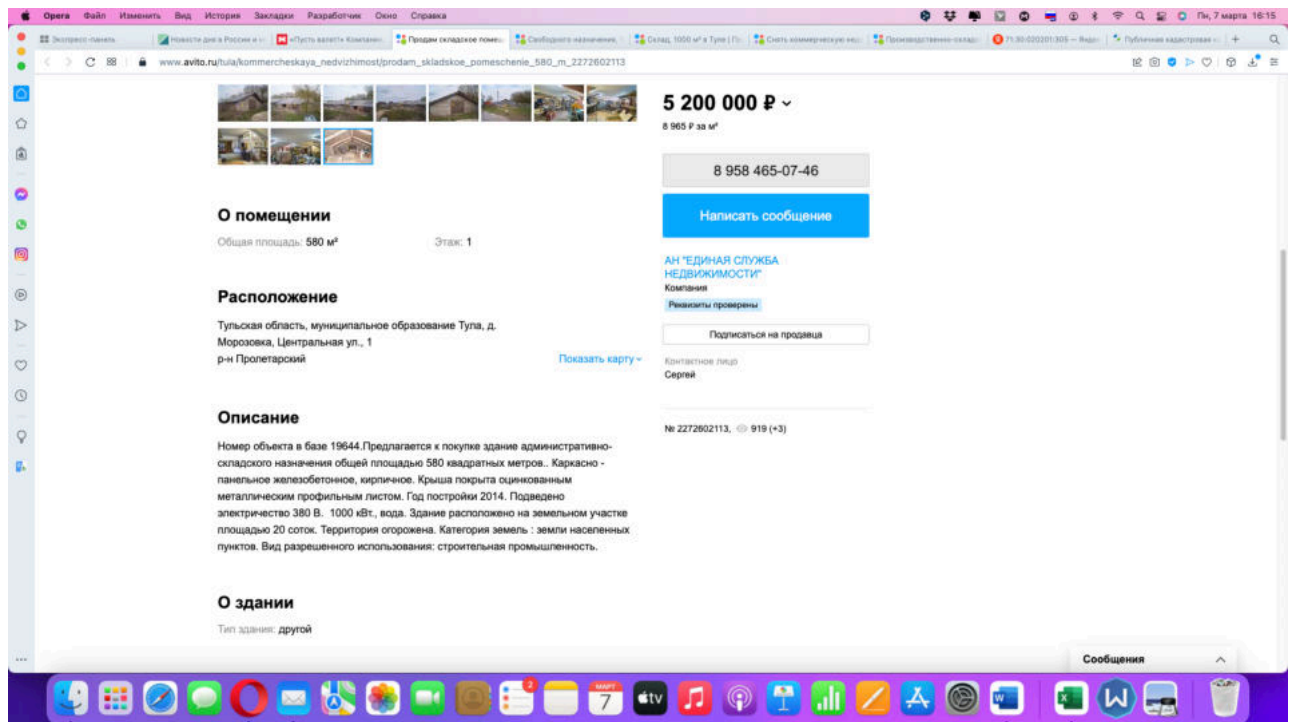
Opera Файл Изменить Вид История Закладки Разработчик Окно Справка

Пн, 7 марта 16:15

Экспресс-панель | Новости дня в России и | «Пусть валят!» Компани | Продам складское помещ | Свободного назначения, | Склад, 1000 м² в Туле | Снять коммерческую нед | Производственно-склад | 71:30:020201:305 — Яндекс | Публичная кадастровая

www.avito.ru/tula/kommercheskaya_nedvizhimost/prodam_skladskoe_pomeschenie_580_m_2272602113

5 200 000 ₽

8 965 ₽ за м²

8 958 465-07-46

Написать сообщение

АН "ЕДИНАЯ СЛУЖБА НЕДВИЖИМОСТИ"

Компания

Реквизиты проверены

Подписаться на продавца

Контактное лицо

Сергей

№ 2272602113, 919 (+3)

О помещении

Общая площадь: 580 м²

Этаж: 1

Расположение

Тульская область, муниципальное образование Тула, д. Морозовка, Центральная ул., 1

р-н Пролетарский

Показать карту

Описание

Номер объекта в базе 19644.Предлагается к покупке здание административно-складского назначения общей площадью 580 квадратных метров.. Каркасно - панельное железобетонное, кирпичное. Крыша покрыта оцинкованным металлическим профильным листом. Год постройки 2014. Подведено электричество 380 В. 1000 кВт., вода. Здание расположено на земельном участке площадью 20 соток. Территория огорожена. Категория земель : земли населенных пунктов. Вид разрешенного использования: строительная промышленность.

О здании

Тип здания: другой

Сообщения

МАРТ 7

2